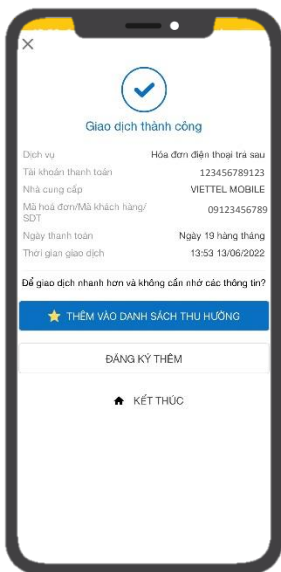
×

Giao dịch thành công

| | |
|---|---|
| Dịch vụ | Hóa đơn điện thoại trả sau |
| Tài khoản thanh toán | 123456789123 |
| Nhà cung cấp | VIETTEL MOBILE |
| Mã hoá đơn/Mã khách hàng/ SDT | 09123456789 |
| Ngày thanh toán | Ngày 19 hàng tháng |
| Thời gian giao dịch | 13:53 13/06/2022 |

Để giao dịch nhanh hơn và không cần nhớ các thông tin?

THÊM VÀO DANH SÁCH THỤ HƯỞNG

ĐĂNG KÝ THÊM

KẾT THÚC